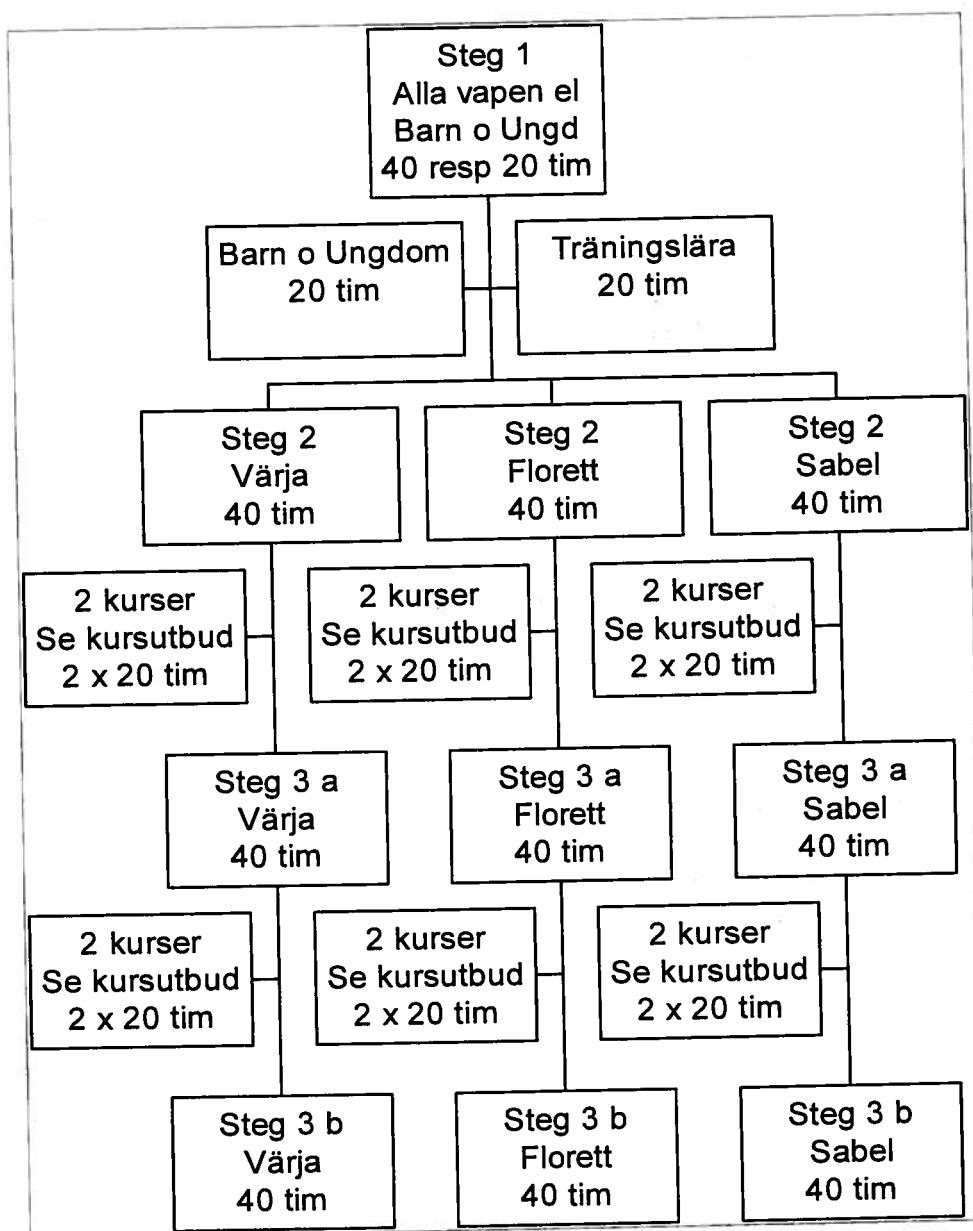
Steg 1
Alla vapen el
Barn o Ungd
40 resp 20 tim

Barn o Ungdom
20 tim

Träningslära
20 tim

Steg 2
Värja
40 tim

Steg 2
Florett
40 tim

Steg 2
Sabel
40 tim

2 kurser
Se kursutbud
2 x 20 tim

2 kurser
Se kursutbud
2 x 20 tim

2 kurser
Se kursutbud
2 x 20 tim

Steg 3 a
Värja
40 tim

Steg 3 a
Florett
40 tim

Steg 3 a
Sabel
40 tim

2 kurser
Se kursutbud
2 x 20 tim

2 kurser
Se kursutbud
2 x 20 tim

2 kurser
Se kursutbud
2 x 20 tim

Steg 3 b
Värja
40 tim

Steg 3 b
Florett
40 tim

Steg 3 b
Sabel
40 tim